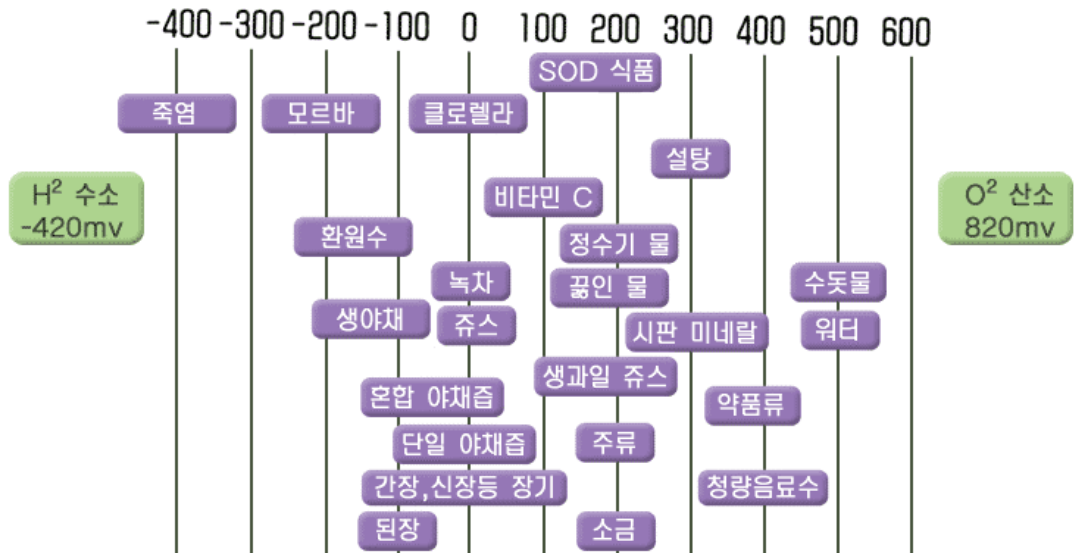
-400 -300 -200 -100 0 100 200 300 400 500 600

SOD 식품

죽염 모르바 클로렐라

설탕

$H^2$ 수소 -420mv

비타민 C

$O^2$ 산소 820mv

환원수

정수기 물

녹차

끓인 물

수돗물

생야채

쥬스

시판 미네랄

워터

생과일 쥬스

혼합 야채즙

약품류

단일 야채즙

주류

간장,신장등 장기

청량음료수

된장

소금